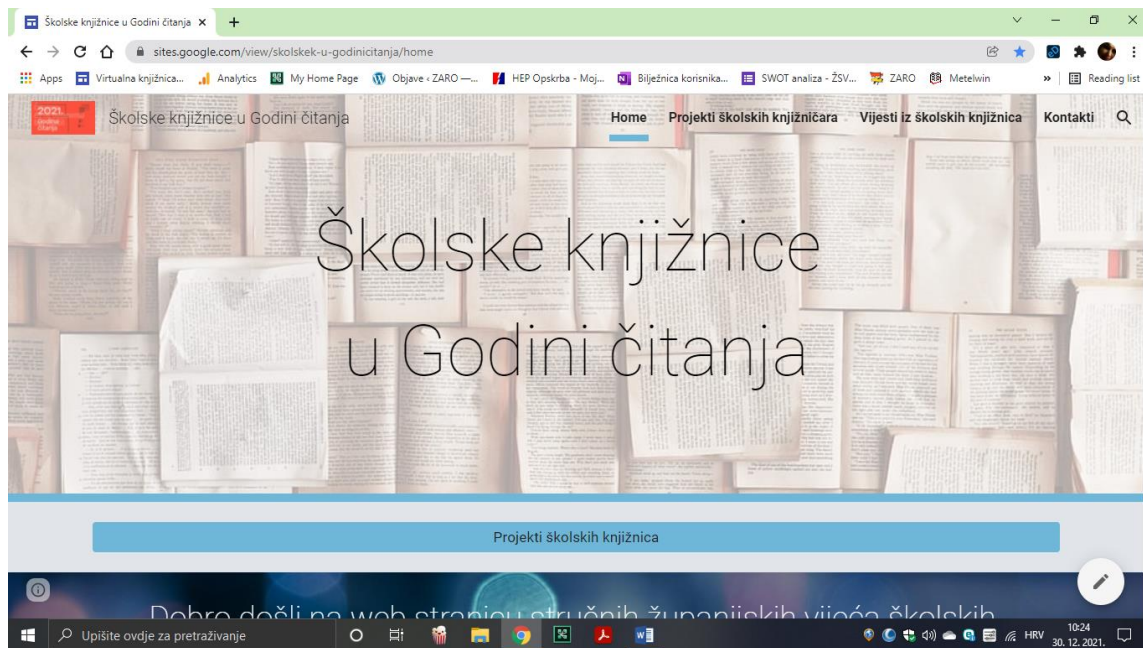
Školske knjižnice u Godini čitanja ×

sites.google.com/view/skolskek-u-godinicitanja/home

Apps Virtualna knjižnica... Analytics My Home Page Objave ‹ ZARO —... HEP Opskrba - Moj... Bilježnica korisnika... SWOT analiza - ŽSV... ZARO Metelwin » Reading list

2021. Godina čitanja

Školske knjižnice u Godini čitanja

Home Projekti školskih knjižničara Vijesti iz školskih knjižnica Kontakti

Školske knjižnice u Godini čitanja

Projekti školskih knjižnica

Dobro došli na web stranicu stručnih županijskih vijeća školskih

Upišite ovdje za pretraživanje

HRV 10:24 30. 12. 2021.